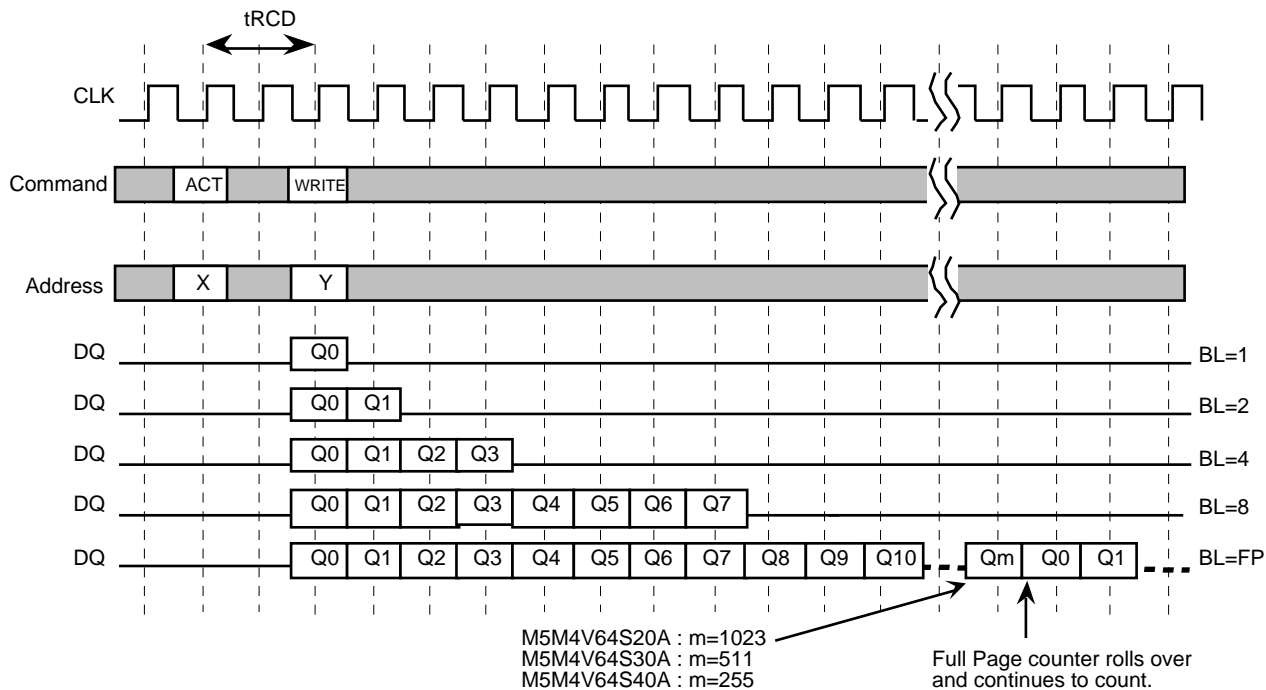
tRCD

CLK

Command ACT WRITE

Address X Y

DQ Q0 BL=1

DQ Q0 Q1 BL=2

DQ Q0 Q1 Q2 Q3 BL=4

DQ Q0 Q1 Q2 Q3 Q4 Q5 Q6 Q7 BL=8

DQ Q0 Q1 Q2 Q3 Q4 Q5 Q6 Q7 Q8 Q9 Q10 Qm Q0 Q1 BL=FP

M5M4V64S20A : m=1023
M5M4V64S30A : m=511
M5M4V64S40A : m=255

Full Page counter rolls over and continues to count.